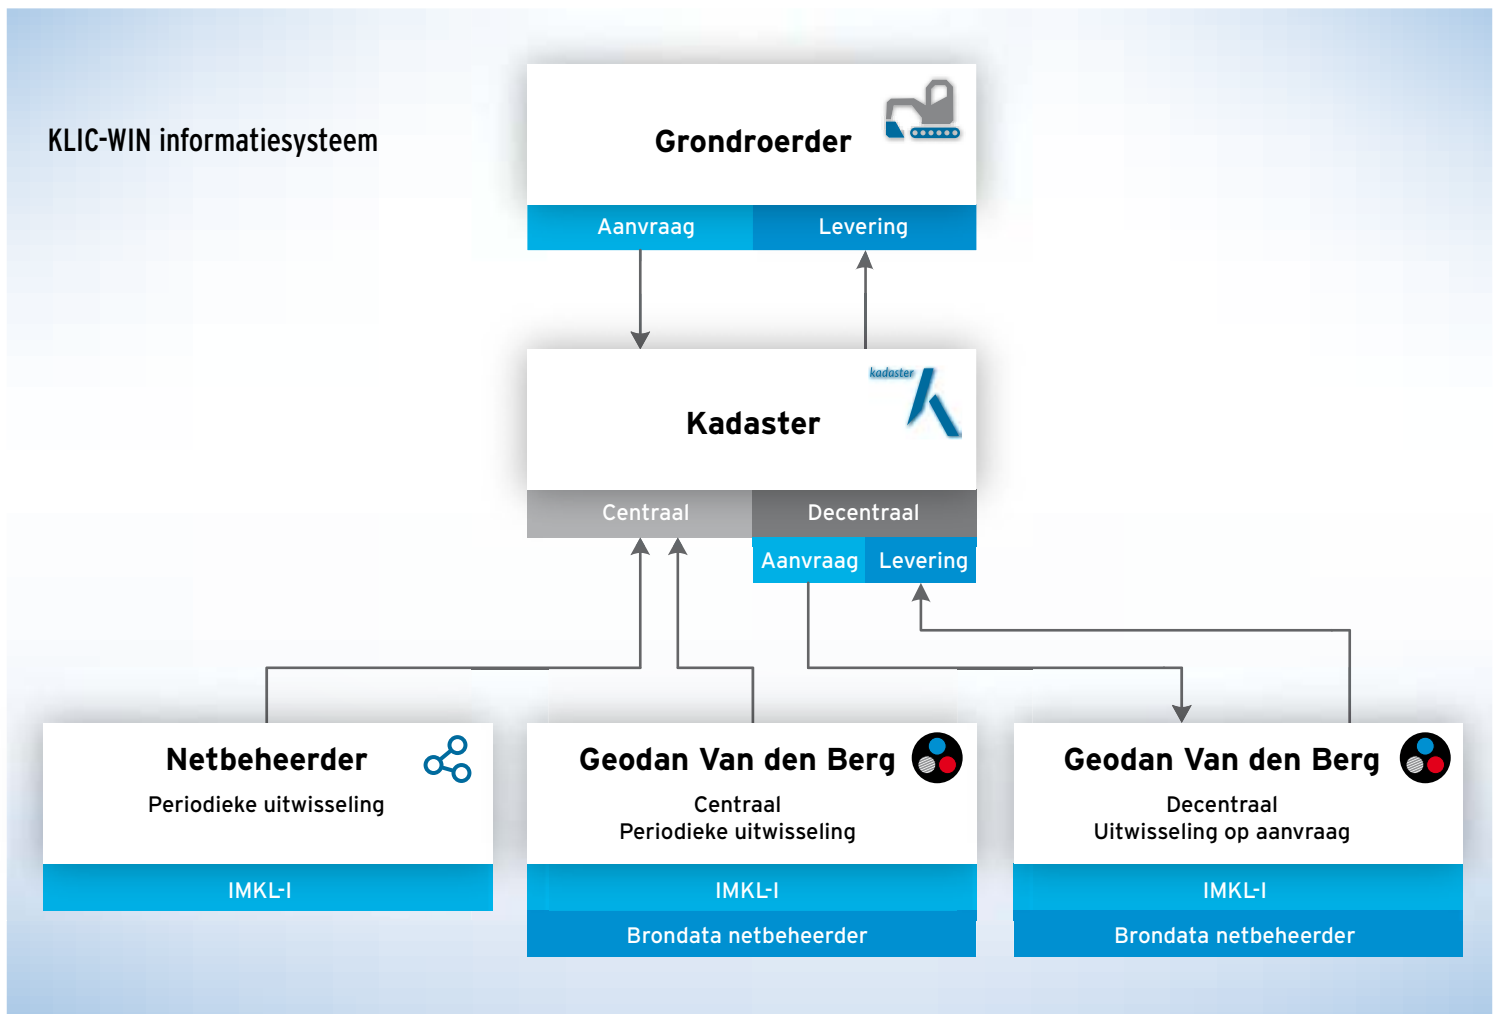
KLIC-WIN informatiesysteem

Grondroerder

Aanvraag

Levering

Kadaster

kadaster

Centraal

Decentraal

Aanvraag

Levering

Netbeheerder

Periodieke uitwisseling

IMKL-I

Geodan Van den Berg

Centraal
Periodieke uitwisseling

IMKL-I

Brondata netbeheerder

Geodan Van den Berg

Decentraal
Uitwisseling op aanvraag

IMKL-I

Brondata netbeheerder